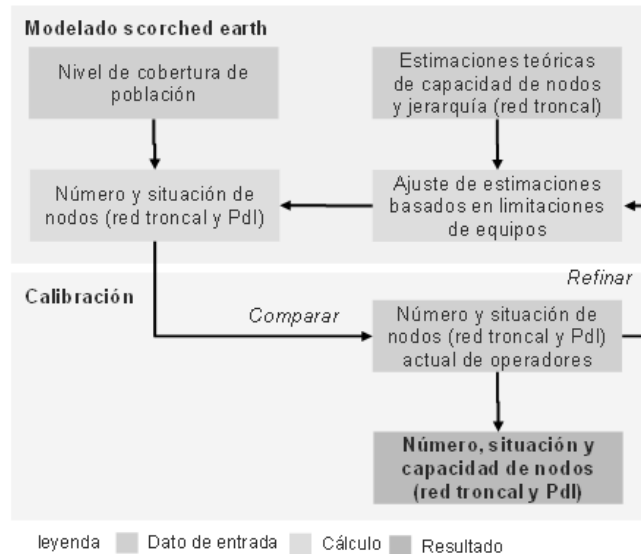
Modelado scorched earth

Nivel de cobertura de población

Estimaciones teóricas de capacidad de nodos y jerarquía (red troncal)

Número y situación de nodos (red troncal y PdI)

Ajuste de estimaciones basados en limitaciones de equipos

Refinar

Calibración

Comparar

Número y situación de nodos (red troncal y PdI) actual de operadores

Número, situación y capacidad de nodos (red troncal y PdI)

leyenda Dato de entrada Cálculo Resultado